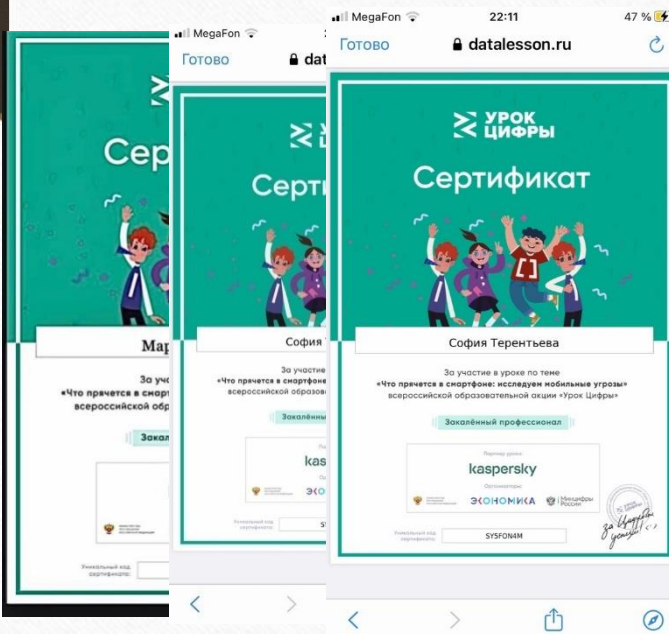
Сер
Мар
За участ
«Что прячется в смарт
всероссийской образ
Закал

MegaFon
Готово
dat
Сертифи
София
За учас
«Что прячется в смартфоне
всероссийской образов
Закалённый
kasper
ЭКОНОМ
Уникальный код сертификата:
SY5

MegaFon 22:11 47 %
Готово datalesson.ru
УРОК ЦИФРЫ
Сертификат
София Терентьева
За участие в уроке по теме
«Что прячется в смартфоне: исследуем мобильные угрозы»
всероссийской образовательной акции «Урок Цифры»
Закалённый профессионал
Партнер урока
kaspersky
Организаторы
ЭКОНОМИКА
Минцифры России
Уникальный код сертификата:
SY5FON4M